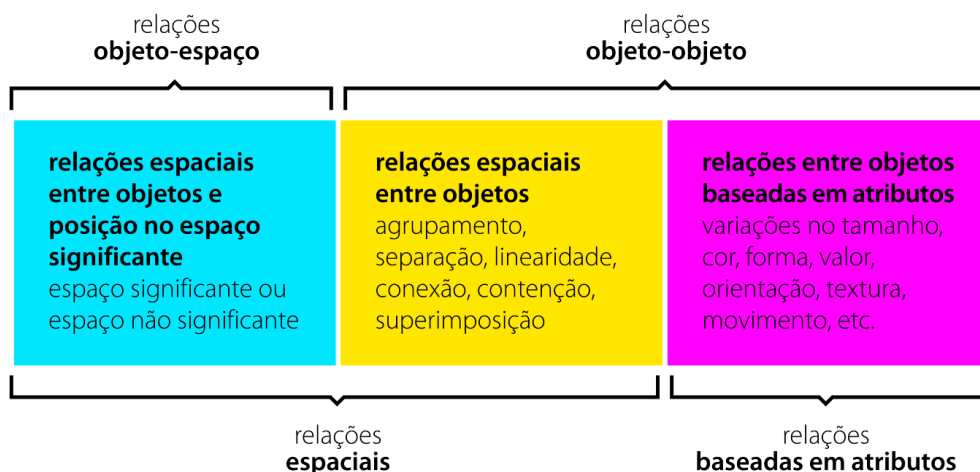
relações
objeto-espaço

relações
objeto-objeto

relações espaciais entre objetos e posição no espaço significante
espaço significante ou espaço não significante

relações espaciais entre objetos
agrupamento, separação, linearidade, conexão, contenção, superimposição

relações entre objetos baseadas em atributos
variações no tamanho, cor, forma, valor, orientação, textura, movimento, etc.

relações
espaciais

relações
baseadas em atributos